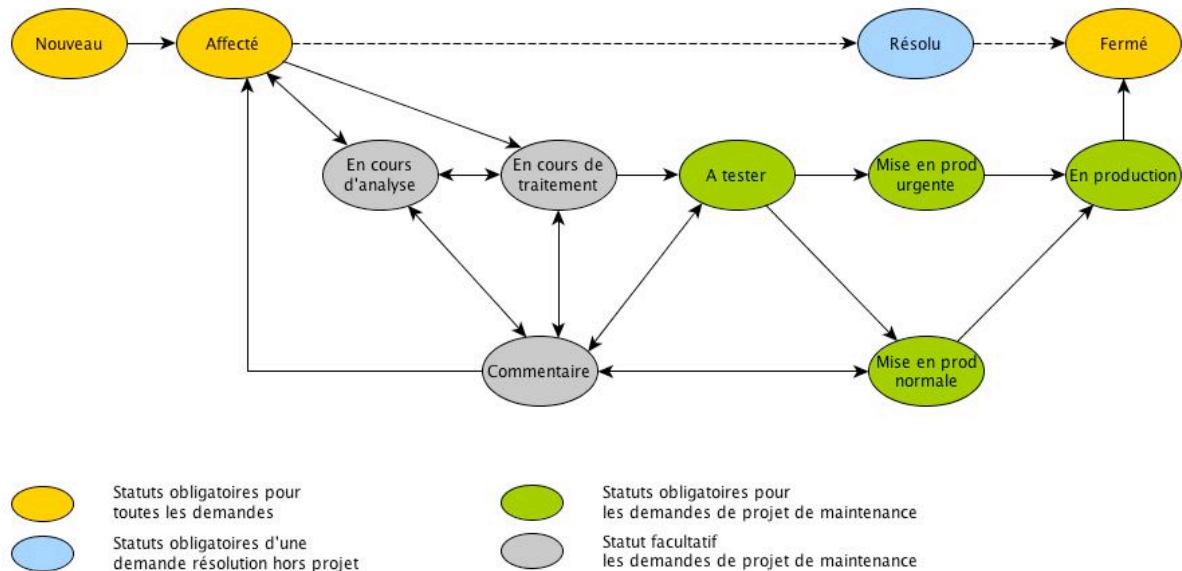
Nouveau

Affecté

Résolu

Fermé

En cours d'analyse

En cours de traitement

A tester

Mise en prod urgente

En production

Commentaire

Mise en prod normale

Statuts obligatoires pour toutes les demandes

Statuts obligatoires d'une demande résolution hors projet

Statuts obligatoires pour les demandes de projet de maintenance

Statut facultatif les demandes de projet de maintenance